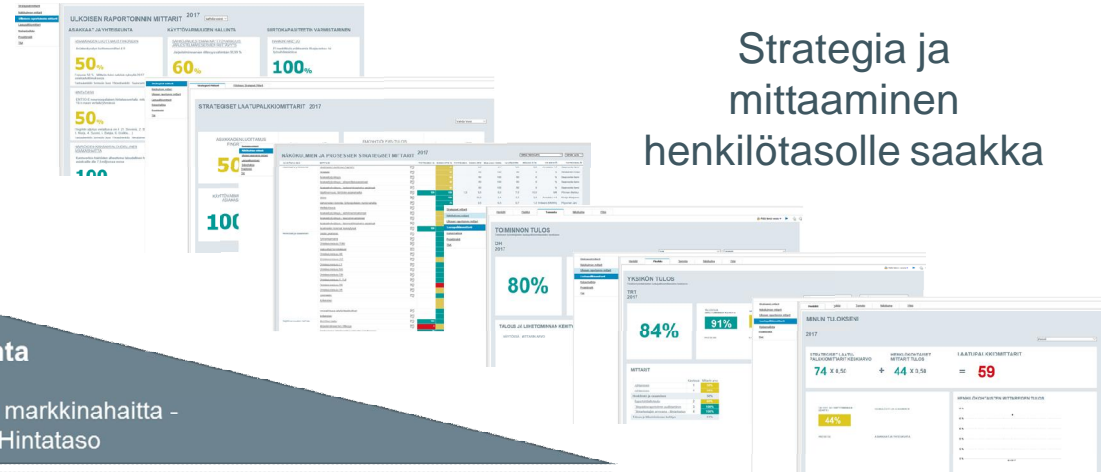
Strategia ja mittaaminen henkilötasolle saakka

ULKOISEN RAPORTOINNIN MITTARIT 2017

ASIAKKAAT JA YHTEISKUNTA

KÄYTTÖVARAMUISTIEN HALLINTA

50%

60%

100%

50%

100

STRATEGISET LAATUPALKKIOMITTARIT 2017

50

100

MAKOSUMMEN JA PROSESSIEN STRATEGISET MITTARIT 2017

TOIMINNON TULOS

80%

YKSIKÖN TULOS

84%

91%

MINUN TULOKSENI

2017

74

+ 44

= 59

44%

nta

markkinahaitta - Hintataso